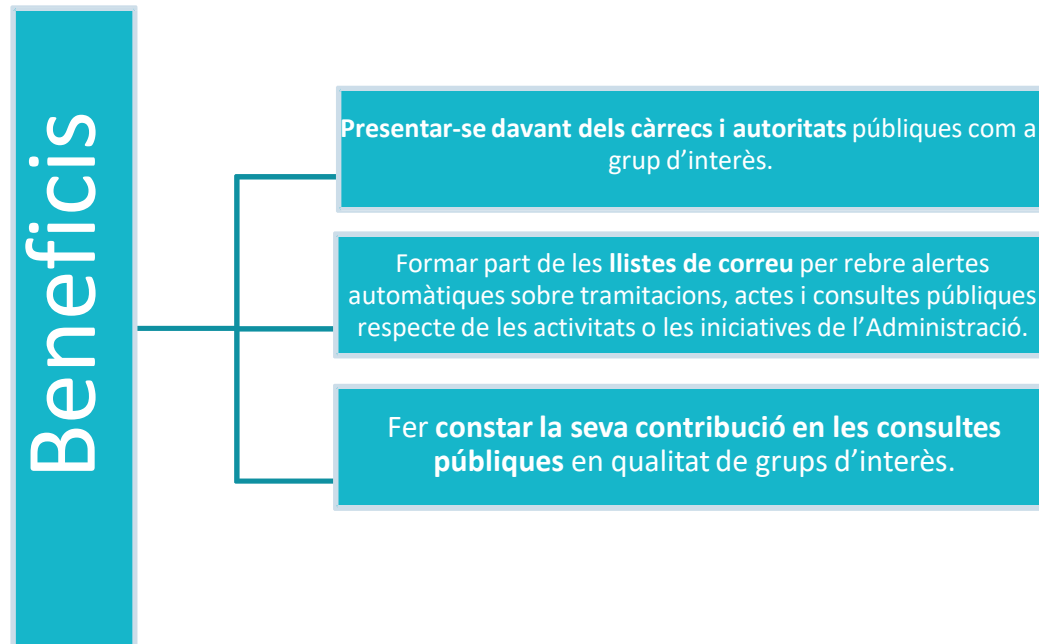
Beneficis

Presentar-se davant dels càrrecs i autoritats públiques com a grup d'interès.

Formar part de les llistes de correu per rebre alertes automàtiques sobre tramitacions, actes i consultes públiques respecte de les activitats o les iniciatives de l'Administració.

Fer constar la seva contribució en les consultes públiques en qualitat de grups d'interès.